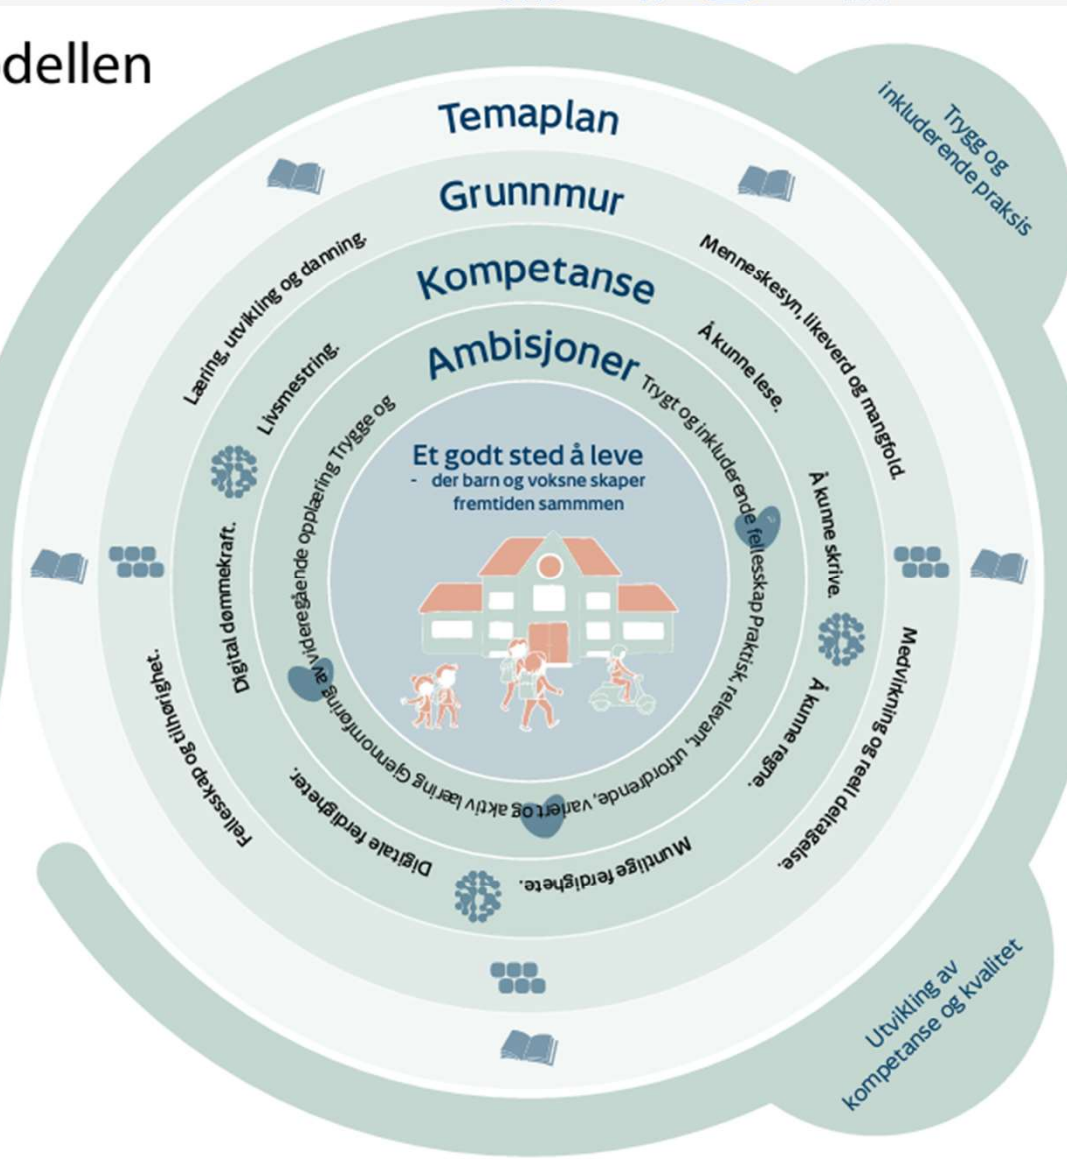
dellen

Temaplan

Trygg og inkluderende praksis

Grunnmur

Læring, utvikling og danning.

Menneskesyn, likeverd og mangfold.

Medvirkning og reell deltagelse.

Fellesskap og tilhørighet.

Kompetanse

Livsmestring.

Å kunne lese.

Å kunne skrive.

Å kunne regne.

Muntlige ferdighete.

Digitale ferdigheter.

Digital dømmekraft.

Ambisjoner

Trygt og inkluderende fellesskap Praktisk, relevant, utfordrende, variert og aktiv læring Gjennomføring av videregående opplæring Trygge og

Et godt sted å leve
- der barn og voksne skaper fremtiden sammmen

Utvikling av kompetanse og kvalitet